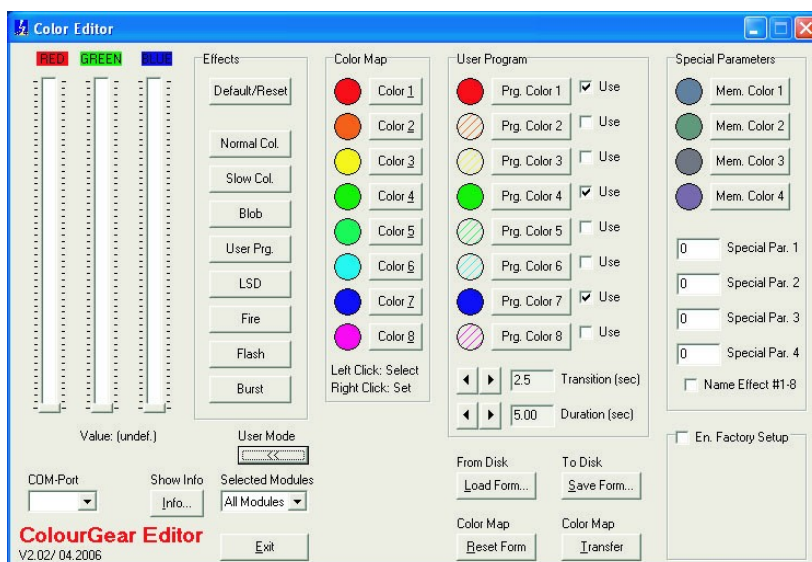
Color Editor

RED GREEN BLUE

Effects
Default/Reset
Normal Col.
Slow Col.
Blob
User Prg.
LSD
Fire
Flash
Burst

Color Map
Color 1
Color 2
Color 3
Color 4
Color 5
Color 6
Color 7
Color 8
Left Click: Select
Right Click: Set

User Program
Prg. Color 1 ☑ Use
Prg. Color 2 ☐ Use
Prg. Color 3 ☐ Use
Prg. Color 4 ☑ Use
Prg. Color 5 ☐ Use
Prg. Color 6 ☐ Use
Prg. Color 7 ☑ Use
Prg. Color 8 ☐ Use
2.5 Transition (sec)
5.00 Duration (sec)

Special Parameters
Mem. Color 1
Mem. Color 2
Mem. Color 3
Mem. Color 4
0 Special Par. 1
0 Special Par. 2
0 Special Par. 3
0 Special Par. 4
Name Effect #1-8

Value: (undef.)

User Mode
<<

COM-Port

Show Info
Info...

Selected Modules
All Modules

From Disk
Load Form...

To Disk
Save Form...

En. Factory Setup

Color Map
Reset Form

Color Map
Transfer

ColourGear Editor
V2.02/ 04.2006

Exit